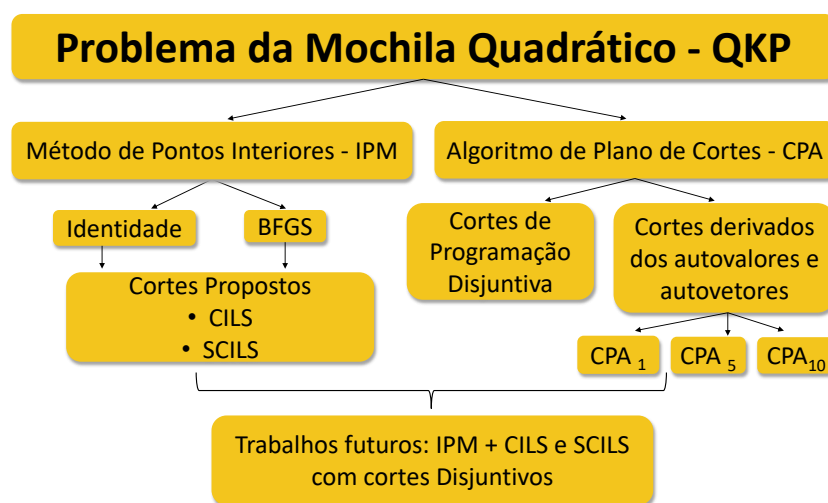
Problema da Mochila Quadrático - QKP

Método de Pontos Interiores - IPM

Algoritmo de Plano de Cortes - CPA

Identidade

BFGS

Cortes Propostos
• CILS
• SCILS

Cortes de Programação Disjuntiva

Cortes derivados dos autovalores e autovetores

CPA $_1$

CPA $_5$

CPA$_{10}$

Trabalhos futuros: IPM + CILS e SCILS com cortes Disjuntivos